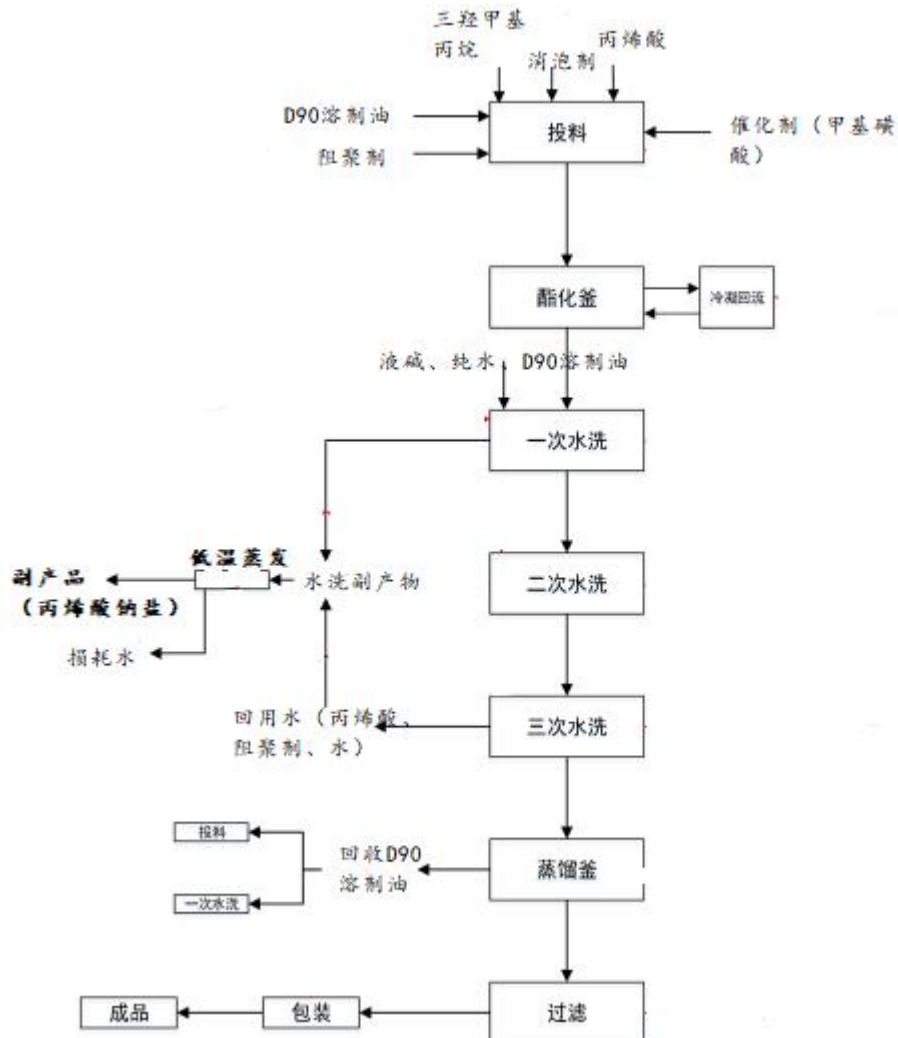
三羟甲基丙烷

消泡剂

丙烯酸

D90溶剂油

阻聚剂

投料

催化剂（甲基磺酸）

酯化釜

冷凝回流

液碱、纯水

D90溶剂油

一次水洗

低温蒸发

副产品（丙烯酸钠盐）

水洗副产物

损耗水

二次水洗

回用水（丙烯酸、阻聚剂、水）

三次水洗

投料

一次水洗

回收D90溶剂油

蒸馏釜

成品

包装

过滤